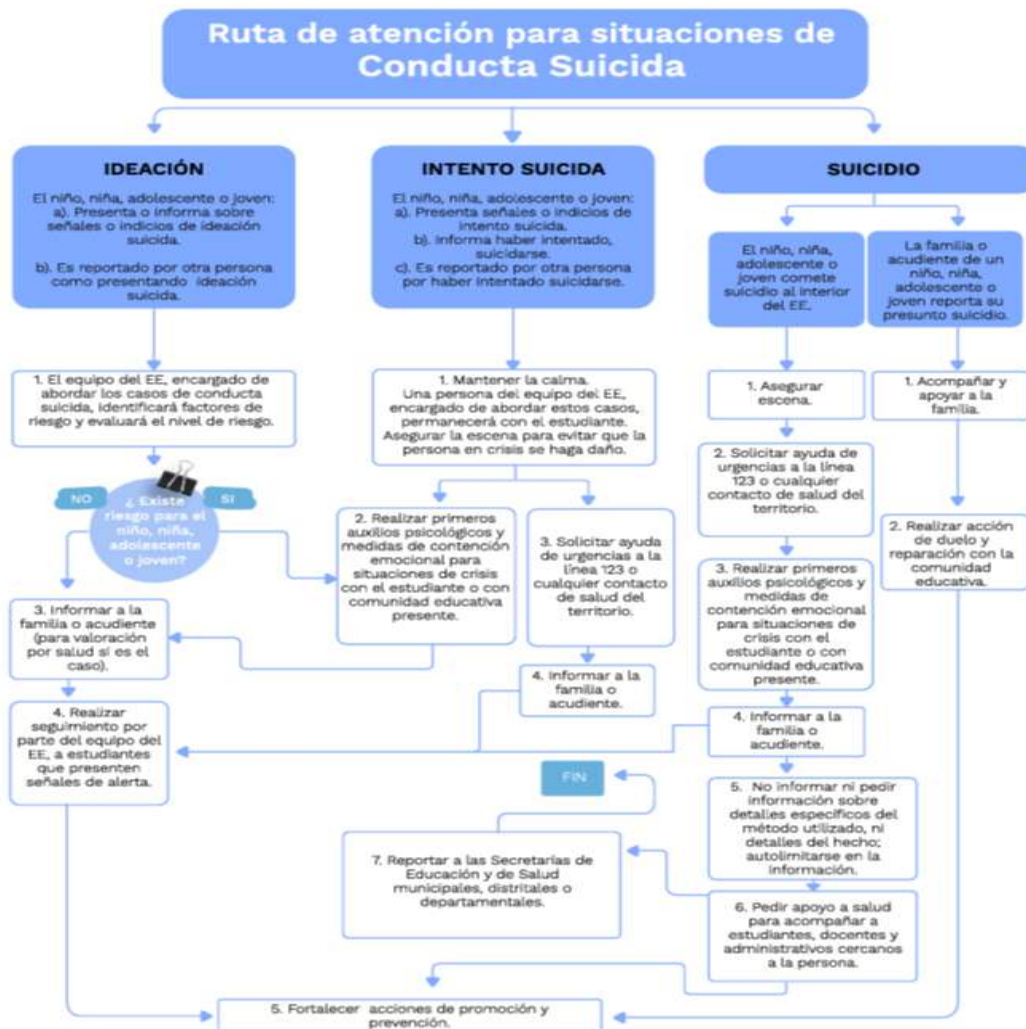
Ruta de atención para situaciones de Conducta Suicida

IDEACIÓN

El niño, niña, adolescente o joven:
a). Presenta o informa sobre señales o indicios de ideación suicida.

b). Es reportado por otra persona como presentando ideación suicida.

1. El equipo del EE, encargado de abordar los casos de conducta suicida, identificará factores de riesgo y evaluará el nivel de riesgo.

NO

¿ Existe riesgo para el niño, niña, adolescente o joven?

SI

3. Informar a la familia o acudiente (para valoración por salud si es el caso).

4. Realizar seguimiento por parte del equipo del EE, a estudiantes que presenten señales de alerta.

INTENTO SUICIDA

El niño, niña, adolescente o joven:
a). Presenta señales o indicios de intento suicida.
b). Informa haber intentado, suicidarse.
c). Es reportado por otra persona por haber intentado suicidarse.

1. Mantener la calma.
Una persona del equipo del EE, encargado de abordar estos casos, permanecerá con el estudiante.
Asegurar la escena para evitar que la persona en crisis se haga daño.

2. Realizar primeros auxilios psicológicos y medidas de contención emocional para situaciones de crisis con el estudiante o con comunidad educativa presente.

3. Solicitar ayuda de urgencias a la línea 123 o cualquier contacto de salud del territorio.

4. Informar a la familia o acudiente.

SUICIDIO

El niño, niña, adolescente o joven comete suicidio al interior del EE.

La familia o acudiente de un niño, niña, adolescente o joven reporta su presunto suicidio.

1. Asegurar escena.

2. Solicitar ayuda de urgencias a la línea 123 o cualquier contacto de salud del territorio.

3. Realizar primeros auxilios psicológicos y medidas de contención emocional para situaciones de crisis con el estudiante o con comunidad educativa presente.

4. Informar a la familia o acudiente.

5. No informar ni pedir información sobre detalles específicos del método utilizado, ni detalles del hecho; autolimitarse en la información.

6. Pedir apoyo a salud para acompañar a estudiantes, docentes y administrativos cercanos a la persona.

1. Acompañar y apoyar a la familia.

2. Realizar acción de duelo y reparación con la comunidad educativa.

FIN

7. Reportar a las Secretarías de Educación y de Salud municipales, distritales o departamentales.

5. Fortalecer acciones de promoción y prevención.